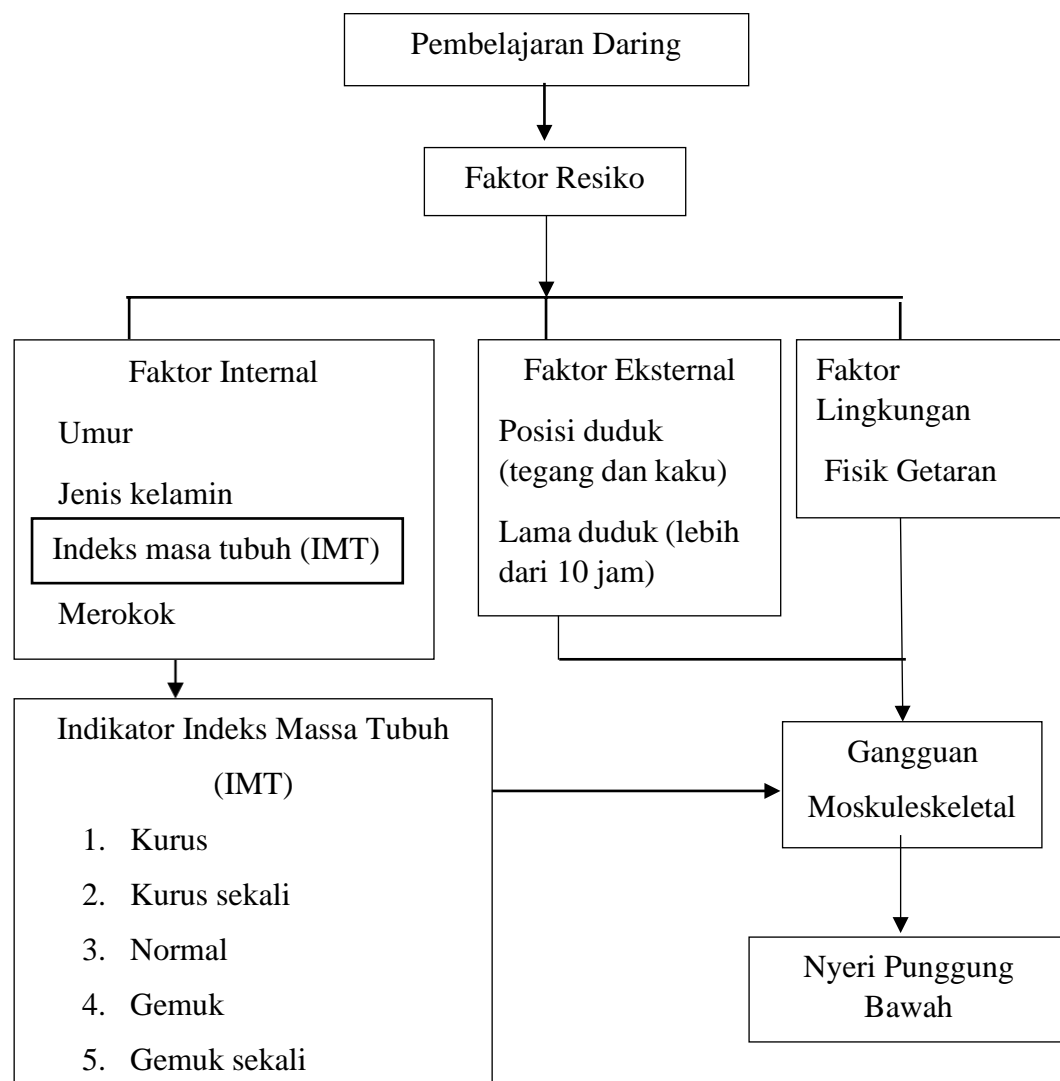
Pembelajaran Daring

Faktor Resiko

Faktor Internal

Umur

Jenis kelamin

Indeks masa tubuh (IMT)

Merokok

Faktor Eksternal

Posisi duduk (tegang dan kaku)

Lama duduk (lebih dari 10 jam)

Faktor Lingkungan

Fisik Getaran

Indikator Indeks Massa Tubuh (IMT)

1. Kurus
2. Kurus sekali
3. Normal
4. Gemuk
5. Gemuk sekali

Gangguan Moskuleskeletal

Nyeri Punggung Bawah